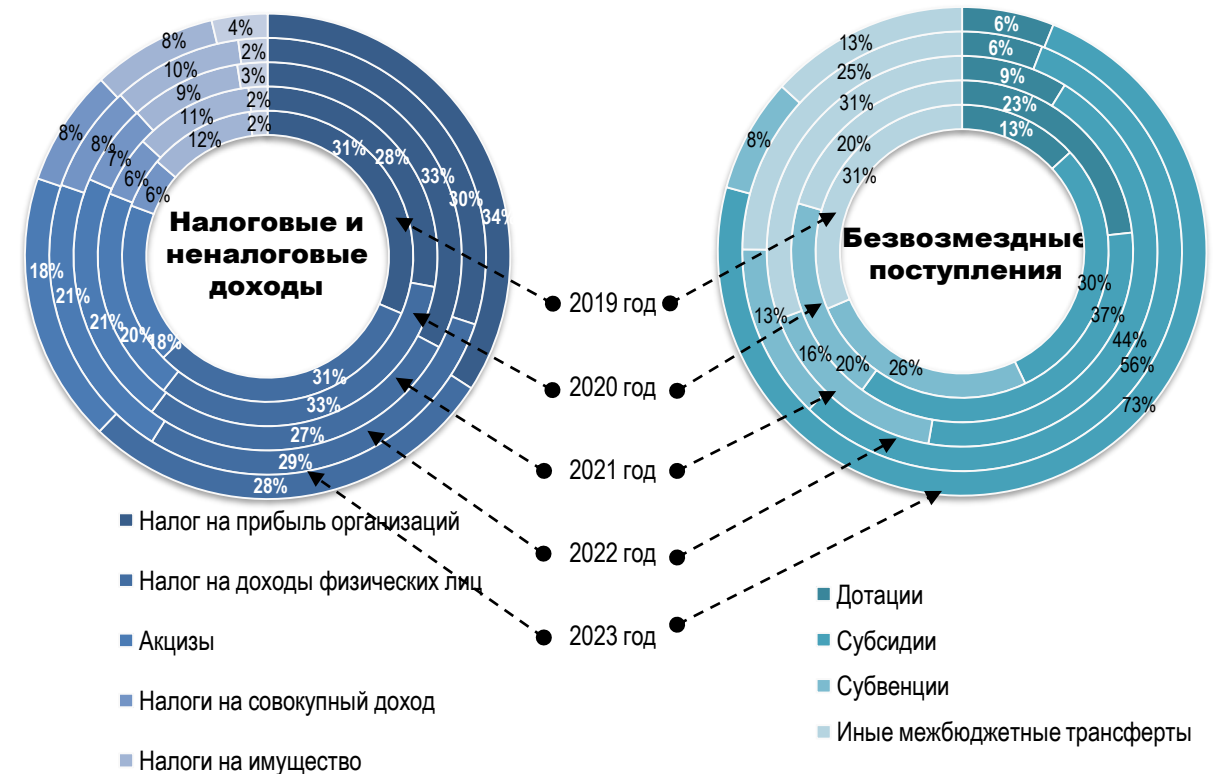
4%
8%
2%
10%
3%
9%
2%
11%
2%
12%
8%
8%
7%
6%
6%
31%
28%
33%
30%
34%
Налоговые и неналоговые доходы
18%
21%
21%
20%
18%
31%
33%
27%
29%
28%

6%
6%
9%
23%
13%
13%
25%
31%
20%
31%
8%
Безвозмездные поступления
30%
37%
44%
56%
73%
13%
16%
20%
26%

2019 год
2020 год
2021 год
2022 год
2023 год

Налог на прибыль организаций
Налог на доходы физических лиц
Акцизы
Налоги на совокупный доход
Налоги на имущество

Дотации
Субсидии
Субвенции
Иные межбюджетные трансферты